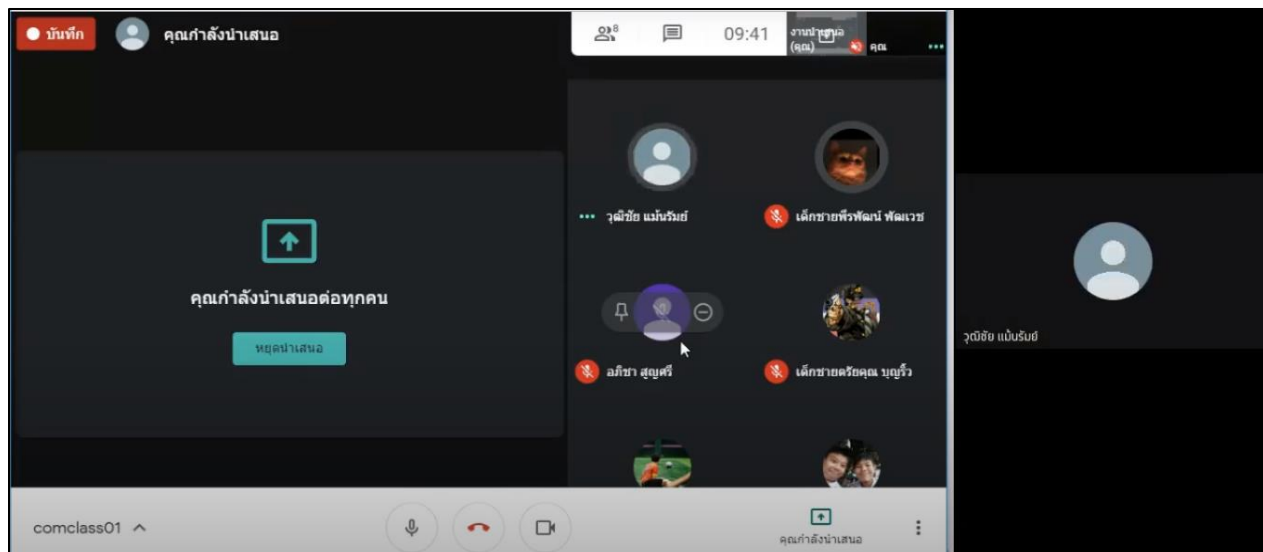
บันทึก คุณกำลังนำเสนอ

8 09:41 งานนำเสนอ (คุณ) คุณ

คุณกำลังนำเสนอต่อทุกคน

หยุดนำเสนอ

วุฒิชัย แม้นรัมย์

เด็กชายพีรพัฒน์ พัฒเวช

อภิชา สูญศรี

เด็กชายตรัยคุณ บุญรั้ว

วุฒิชัย แม้นรัมย์

comclass01

คุณกำลังนำเสนอ